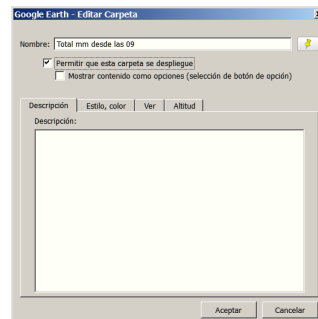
Google Earth - Editar Carpeta

Nombre: Total mm desde las 09

Permitir que esta carpeta se despliegue

Mostrar contenido como opciones (selección de botón de opción)

Descripción | Estilo, color | Ver | Altitud

Descripción:

Aceptar | Cancelar